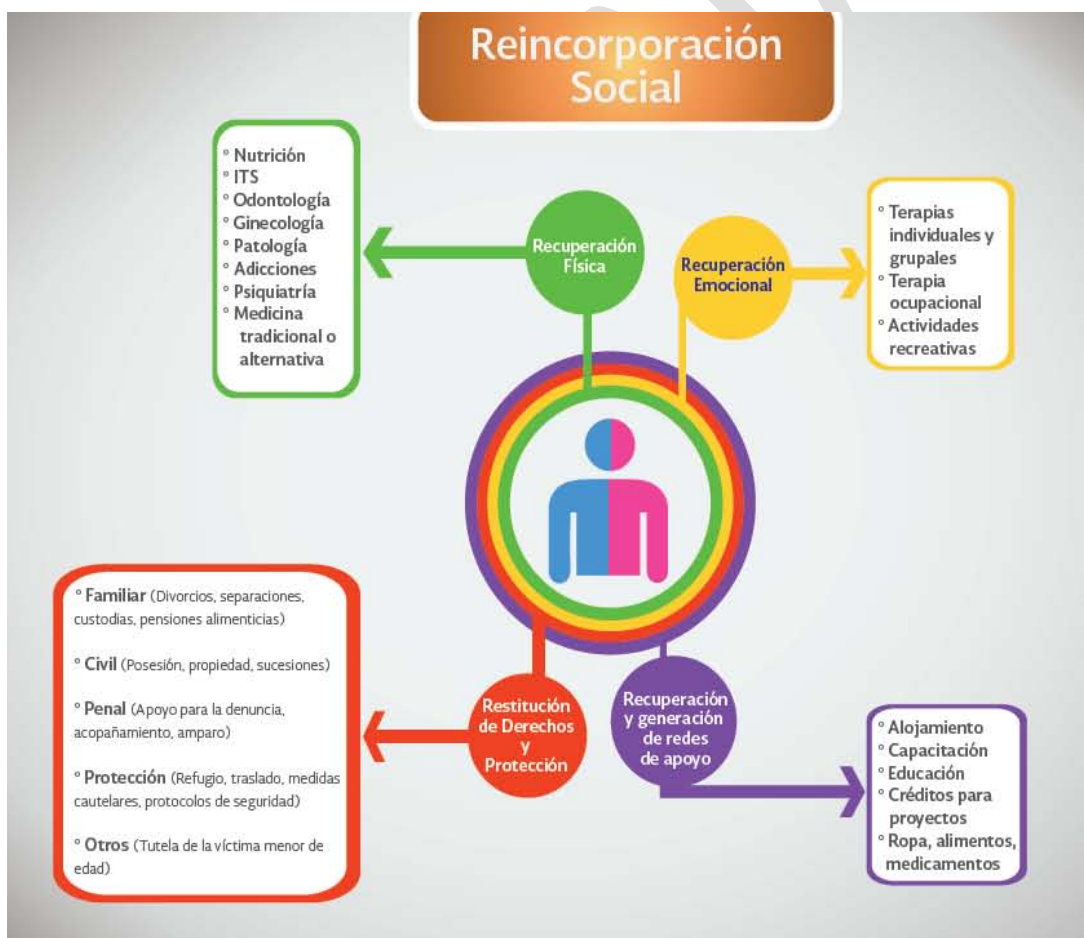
Reincorporación Social

° Nutrición
° ITS
° Odontología
° Ginecología
° Patología
° Adicciones
° Psiquiatría
° Medicina tradicional o alternativa

Recuperación Física

Recuperación Emocional

° Terapias individuales y grupales
° Terapia ocupacional
° Actividades recreativas

° Familiar (Divorcios, separaciones, custodias, pensiones alimenticias)

° Civil (Posesión, propiedad, sucesiones)

° Penal (Apoyo para la denuncia, acopañamiento, amparo)

° Protección (Refugio, traslado, medidas cautelares, protocolos de seguridad)

° Otros (Tutela de la víctima menor de edad)

Restitución de Derechos y Protección

Recuperación y generación de redes de apoyo

° Alojamiento
° Capacitación
° Educación
° Créditos para proyectos
° Ropa, alimentos, medicamentos